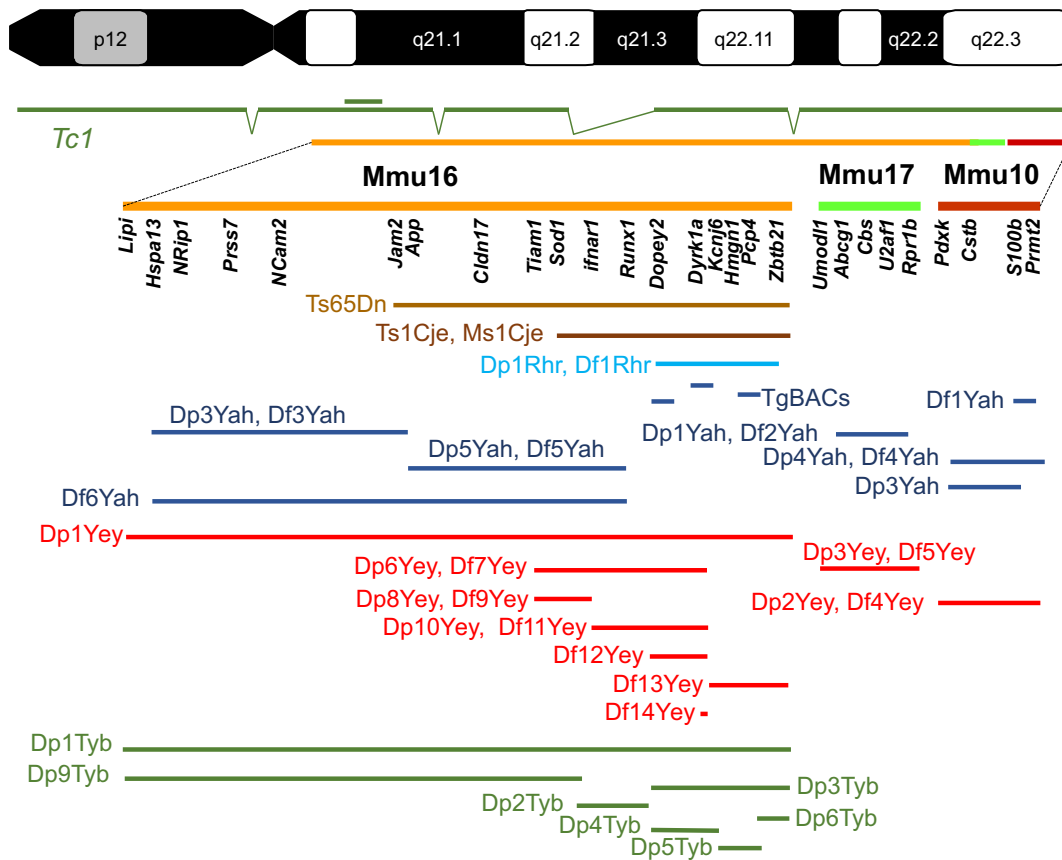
p12
q21.1
q21.2
q21.3
q22.11
q22.2
q22.3

Tc1

Mmu16
Mmu17
Mmu10

Lipi
Hspa13
NRip1
Prss7
NCam2
Jam2
App
Cldn17
Tiam1
Sod1
ifnar1
Runx1
Dopey2
Dyrk1a
Kcnj6
Hmgn1
Pcp4
Zbtb21
Umodl1
Abcg1
Cbs
U2af1
Rpr1b
Pdxk
Cstb
S100b
Prmt2

Ts65Dn
Ts1Cje, Ms1Cje
Dp1Rhr, Df1Rhr
TgBACs
Df1Yah
Dp3Yah, Df3Yah
Dp1Yah, Df2Yah
Dp5Yah, Df5Yah
Dp4Yah, Df4Yah
Dp3Yah
Df6Yah
Dp1Yey
Dp3Yey, Df5Yey
Dp6Yey, Df7Yey
Dp8Yey, Df9Yey
Dp2Yey, Df4Yey
Dp10Yey, Df11Yey
Df12Yey
Df13Yey
Df14Yey
Dp1Tyb
Dp9Tyb
Dp3Tyb
Dp2Tyb
Dp4Tyb
Dp6Tyb
Dp5Tyb